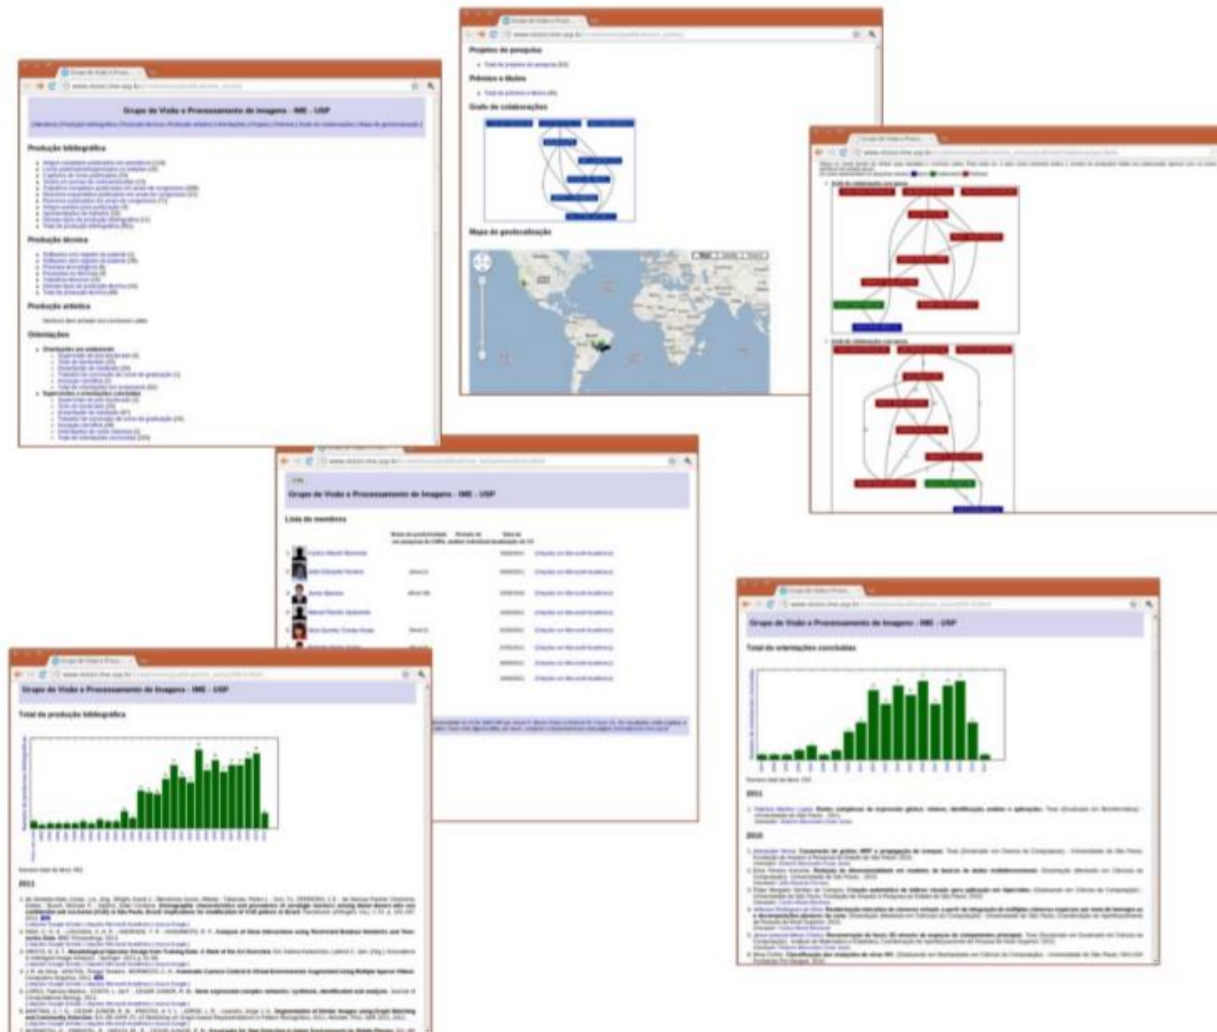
Grupo de Visão e Processamento de Imagens - IME - USP

Produção bibliográfica

Produção técnica

Produção artística

Orientações

Projetos de pesquisa

Prêmios e títulos

Grafo de colaborações

Mapa de geolocalização

Grupo de Visão e Processamento de Imagens - IME - USP

Lista de membros

Grupo de Visão e Processamento de Imagens - IME - USP

Total de produção bibliográfica

2011

Grupo de Visão e Processamento de Imagens - IME - USP

Total de orientações concluídas

2011

2010